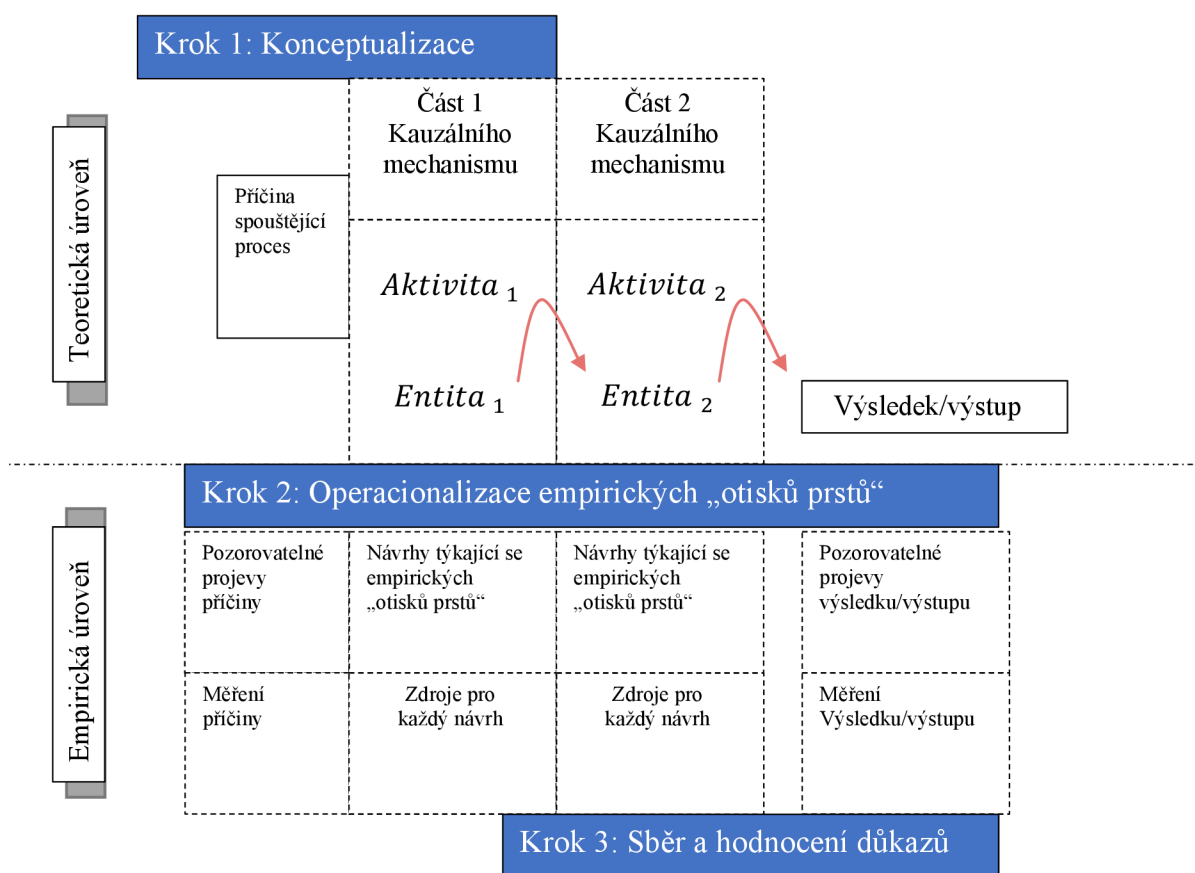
Krok 1: Konceptualizace

Teoretická úroveň

Část 1 Kauzálního mechanismu

Část 2 Kauzálního mechanismu

Příčina spouštějící proces

$Aktivita_1$

$Aktivita_2$

$Entita_1$

$Entita_2$

Výsledek/výstup

Krok 2: Operacionalizace empirických „otisků prstů“

Empirická úroveň

Pozorovatelné projevy příčiny

Návrhy týkající se empirických „otisků prstů“

Návrhy týkající se empirických „otisků prstů“

Pozorovatelné projevy výsledku/výstupu

Měření příčiny

Zdroje pro každý návrh

Zdroje pro každý návrh

Měření Výsledku/výstupu

Krok 3: Sběr a hodnocení důkazů